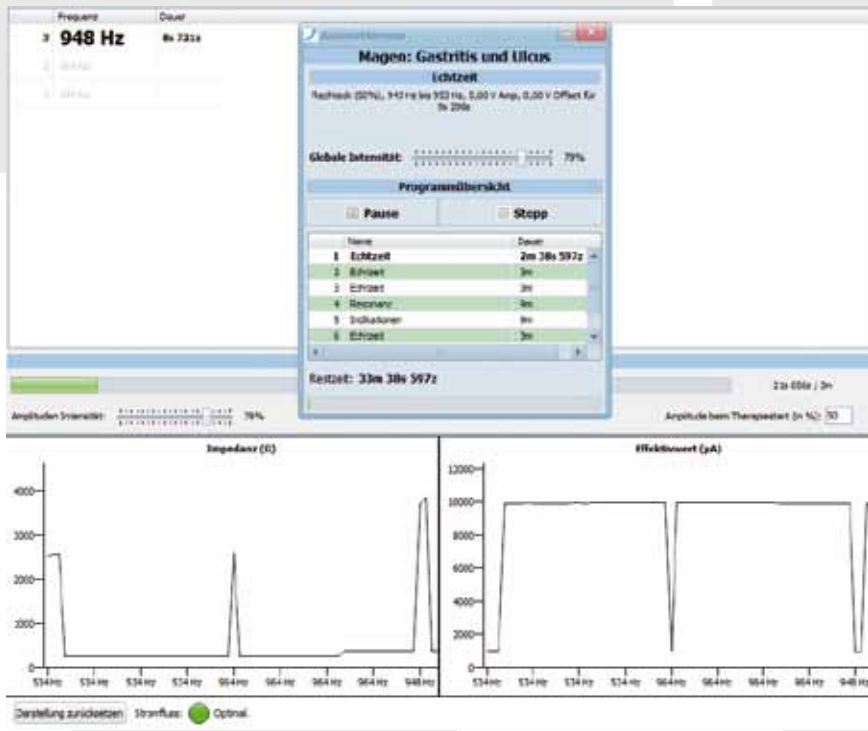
| | Frequenz | Dauer |
|---|---|---|
| 3 | 948 Hz | 8s 731z |
| 4 | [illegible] | |
| 5 | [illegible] | |

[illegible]

Magen: Gastritis und Ulcus

Echtzeit

Rechteck (50%), 943 Hz bis 953 Hz, 5,00 V Amp, 0,00 V Offset für 0s 200z

Globale Intensität: 79%

Programmübersicht

Pause

Stopp

| | Name | Dauer |
|---|---|---|
| 1 | Echtzeit | 2m 38s 597z |
| 2 | Echtzeit | 3m |
| 3 | Echtzeit | 3m |
| 4 | Resonanz | 9m |
| 5 | Indikationen | 9m |
| 6 | Echtzeit | 3m |

Restzeit: 33m 38s 597z

21s 656z / 3m

Amplituden Intensität: 79%

Amplitude beim Therapiestart (in %): 50

Impedanz (Ω)

4000
3000
2000
1000
0

534 Hz 534 Hz 534 Hz 534 Hz 964 Hz 964 Hz 964 Hz 964 Hz 948 Hz

Effektivwert (µA)

12000
10000
8000
6000
4000
2000
0

534 Hz 534 Hz 534 Hz 534 Hz 964 Hz 964 Hz 964 Hz 964 Hz 948 Hz

Darstellung zurücksetzen Stromfluss: Optimal.